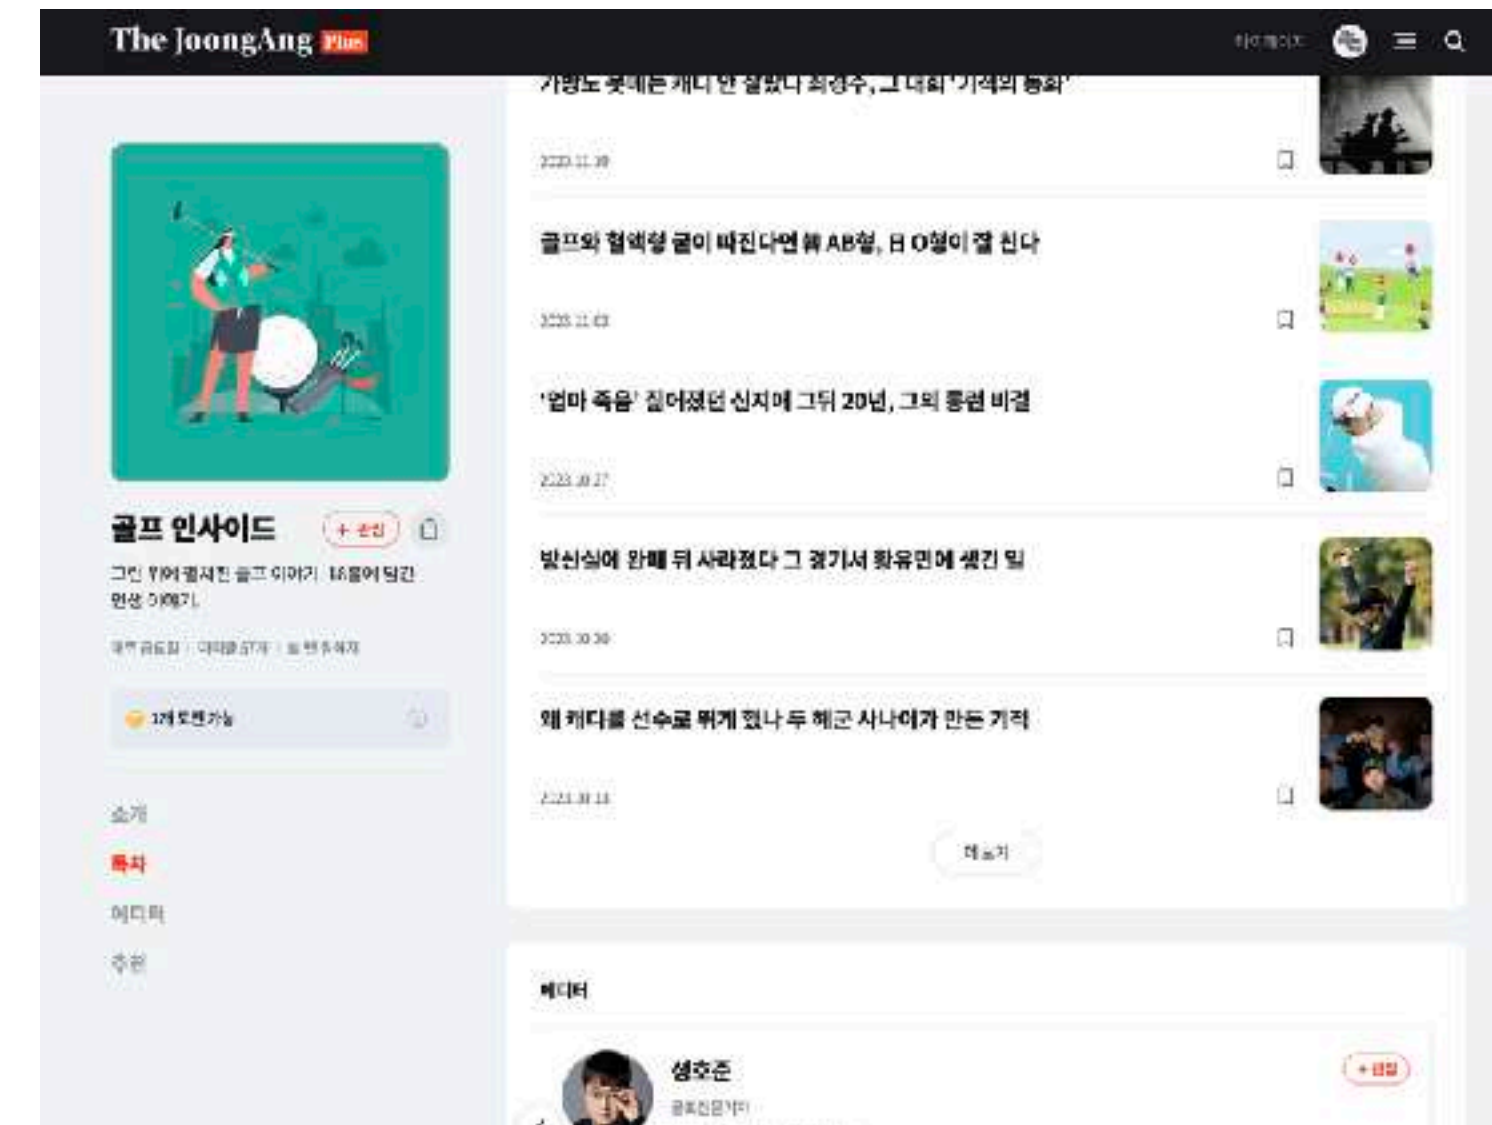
The JoongAng Plus

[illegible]

가방도 못메는 캐디 안 쓸랬다 최경주, 그 대회 '기적의 동화'

2023.11.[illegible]

골프와 혈액형 궁이 따진다면 美 AB형, 日 O형이 잘 친다

2023.11.03

'엄마 죽음' 짊어졌던 신지애 그뒤 20년, 그의 롱런 비결

2023.10.27

발신실에 완패 뒤 사라졌다 그 경기서 황유민에 생긴 일

2023.10.20

왜 캐디를 선수로 뛰게 했나 두 해군 사나이가 만든 기적

2023.10.13

더 보기

골프 인사이드

+ 구독

그린 위에 펼쳐진 골프 이야기. 16홀이 된간 인생 이야기

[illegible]

1개 토큰 가능

소개

목차

에디터

추천

에디터

성호준

+ 구독

골프전문기자